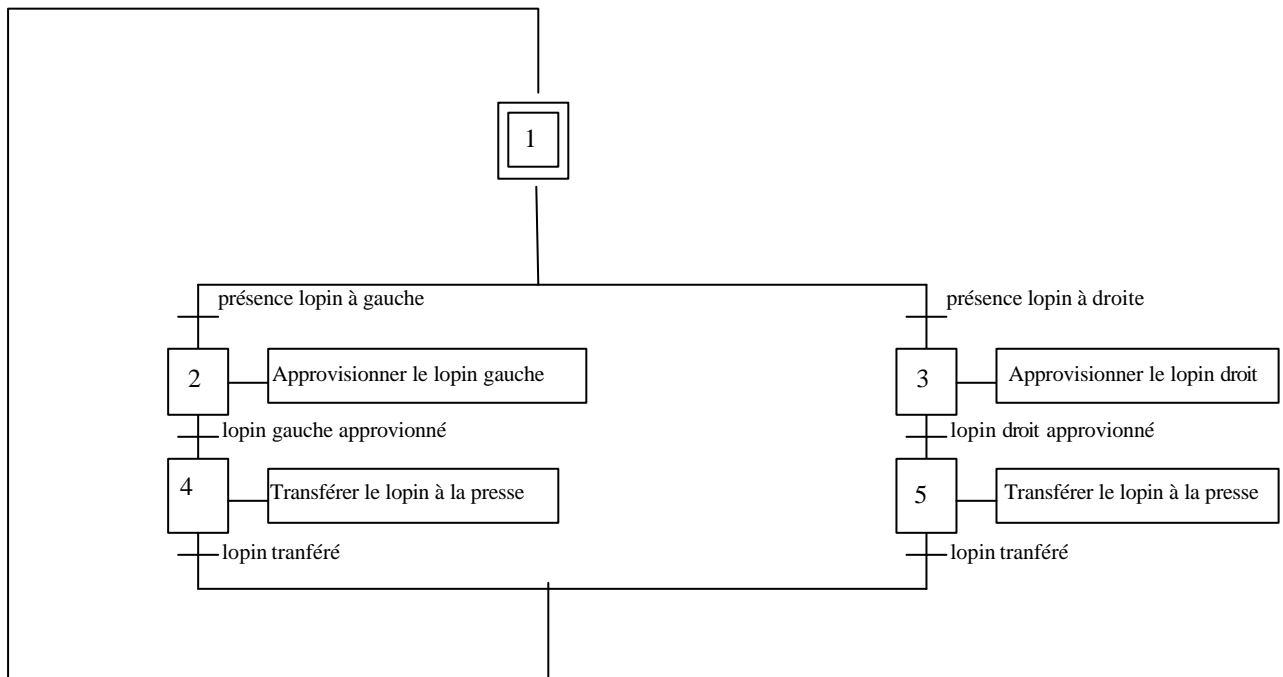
1

présence lopin à gauche

présence lopin à droite

2

Approvisionner le lopin gauche

3

Approvisionner le lopin droit

lopin gauche approvionné

lopin droit approvionné

4

Transférer le lopin à la presse

5

Transférer le lopin à la presse

lopin tranféré

lopin tranféré